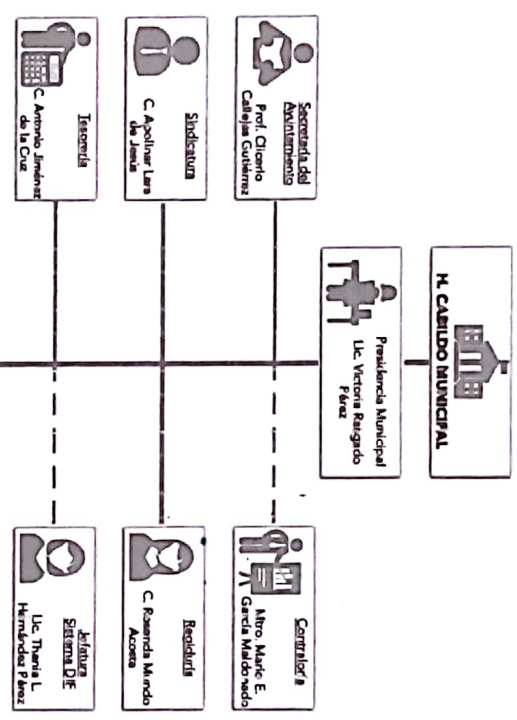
H. CABILDO MUNICIPAL

Presidencia Municipal
Lic. Victoria Rasgado Pérez

Secretaría del Ayuntamiento
Prof. Cliserio Callejas Gutiérrez

Sindicatura
C. Apolinar Lara de Jesús

Tesorería
C. Antonio Jiménez de la Cruz

Contraloría
Mtro. Mario E. García Maldonado

Regiduría
C. Rosenda Mundo Acosta

Jefatura Sistema DIF
Lic. Thania L. Hernández Pérez